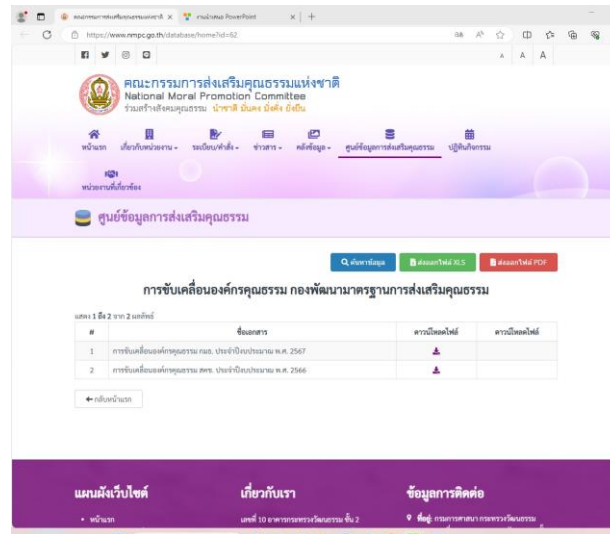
คณะกรรมการส่งเสริมคุณธรรมแห่งชาติ | งานนำเสนอ PowerPoint | +

https://www.nmpc.go.th/database/home?id=62

A A A

คณะกรรมการส่งเสริมคุณธรรมแห่งชาติ
National Moral Promotion Committee
ร่วมสร้างสังคมคุณธรรม น่าชาติ มั่นคง มั่งคั่ง ยั่งยืน

หน้าแรก | เกี่ยวกับหน่วยงาน | ระเบียบ/คำสั่ง | ข่าวสาร | คลังข้อมูล | ศูนย์ข้อมูลการส่งเสริมคุณธรรม | ปฏิทินกิจกรรม | หน่วยงานที่เกี่ยวข้อง

ศูนย์ข้อมูลการส่งเสริมคุณธรรม

ค้นหาข้อมูล | ส่งออกไฟล์ XLS | ส่งออกไฟล์ PDF

การขับเคลื่อนองค์กรคุณธรรม กองพัฒนามาตรฐานการส่งเสริมคุณธรรม

แสดง 1 ถึง 2 จาก 2 แถวที่

| # | ชื่อเอกสาร | ดาวน์โหลดไฟล์ | ดาวน์โหลดไฟล์ |
|---|---|---|---|
| 1 | การขับเคลื่อนองค์กรคุณธรรม กมธ. ประจำปีงบประมาณ พ.ศ. 2567 | | |
| 2 | การขับเคลื่อนองค์กรคุณธรรม สศช. ประจำปีงบประมาณ พ.ศ. 2566 | | |

กลับหน้าแรก

แผนผังเว็บไซต์
• หน้าแรก

เกี่ยวกับเรา
เลขที่ 10 อาคารกระทรวงวัฒนธรรม ชั้น 2

ข้อมูลการติดต่อ
ที่อยู่: กรมการศาสนา กระทรวงวัฒนธรรม